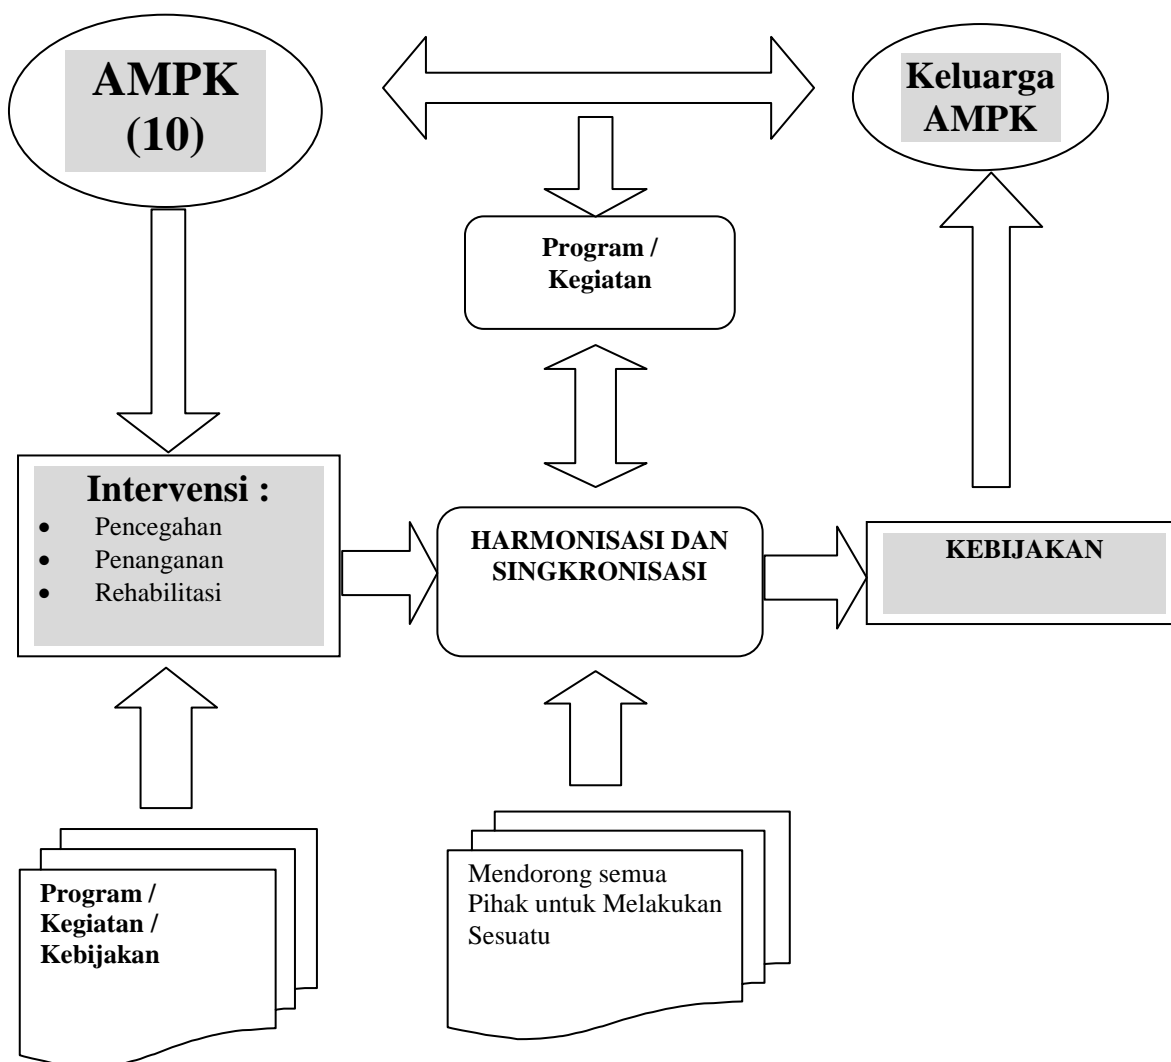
AMPK (10)

Keluarga AMPK

Program / Kegiatan

Intervensi :
- Pencegahan
- Penanganan
- Rehabilitasi

HARMONISASI DAN SINGKRONISASI

KEBIJAKAN

Program / Kegiatan / Kebijakan

Mendorong semua Pihak untuk Melakukan Sesuatu